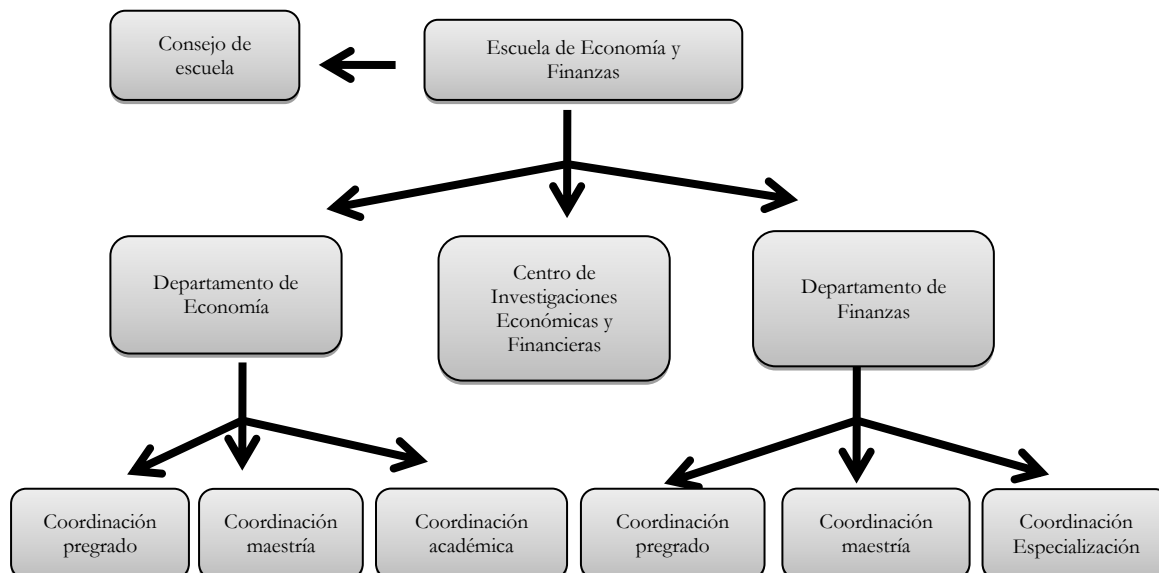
Consejo de escuela

Escuela de Economía y Finanzas

Departamento de Economía

Centro de Investigaciones Económicas y Financieras

Departamento de Finanzas

Coordinación pregrado

Coordinación maestría

Coordinación académica

Coordinación pregrado

Coordinación maestría

Coordinación Especialización